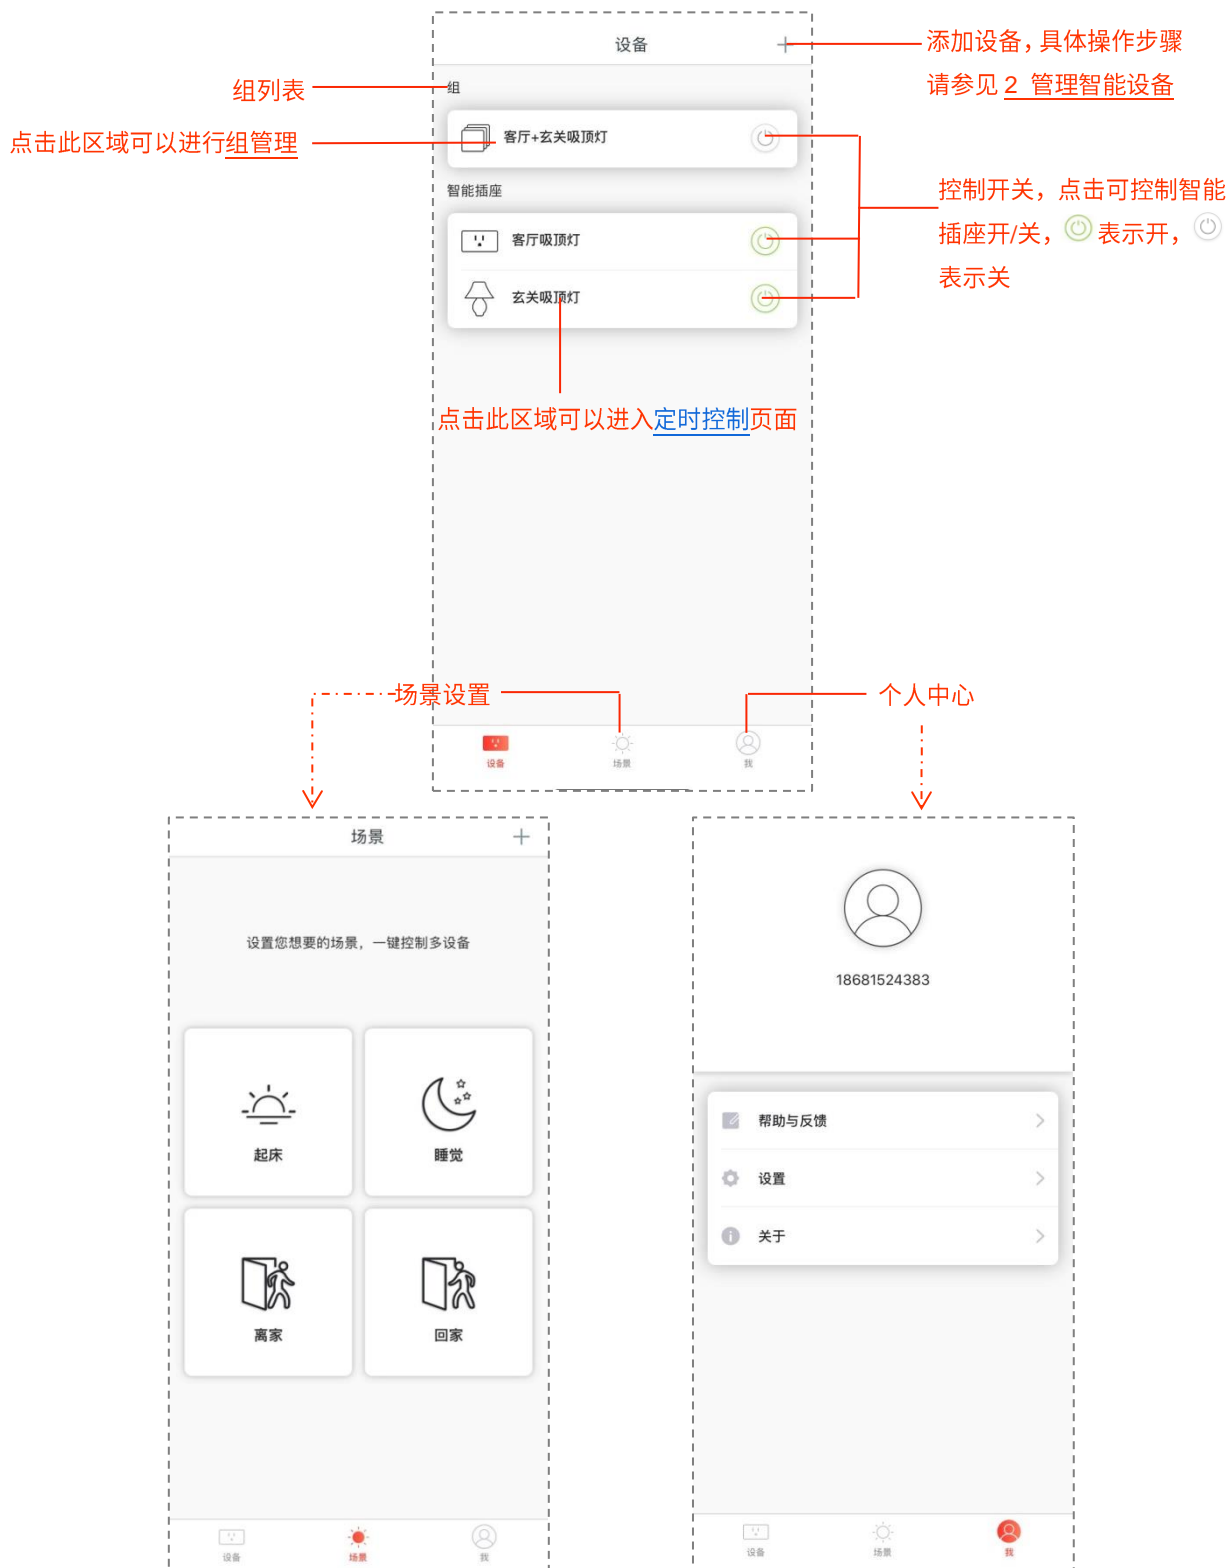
设备

添加设备，具体操作步骤请参见 2 管理智能设备

组列表

组

点击此区域可以进行组管理

客厅+玄关吸顶灯

智能插座

控制开关，点击可控制智能插座开/关， 表示开， 表示关

客厅吸顶灯

玄关吸顶灯

点击此区域可以进入定时控制页面

场景设置

个人中心

设备　场景　我

场景

设置您想要的场景，一键控制多设备

起床

睡觉

离家

回家

设备　场景　我

18681524383

帮助与反馈

设置

关于

设备　场景　我